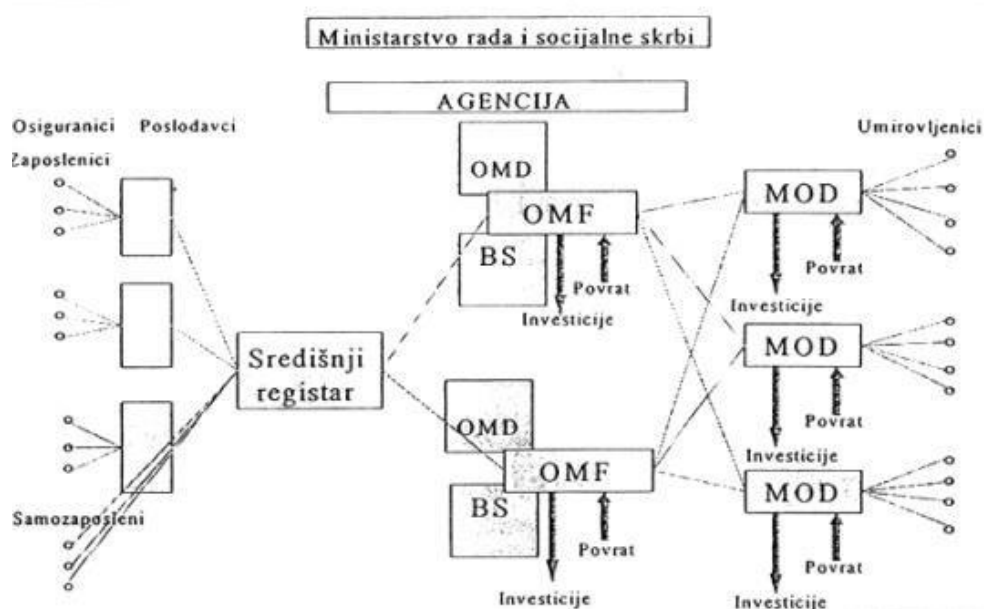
Ministarstvo rada i socijalne skrbi

AGENCIJA

Osiguranici Poslodavci

Zaposlenici

Samozaposleni

Središnji registar

OMD

OMF

BS

Povrat

Investicije

OMD

OMF

BS

Povrat

Investicije

Umirovljenici

MOD

Povrat

Investicije

MOD

Povrat

Investicije

MOD

Povrat

Investicije